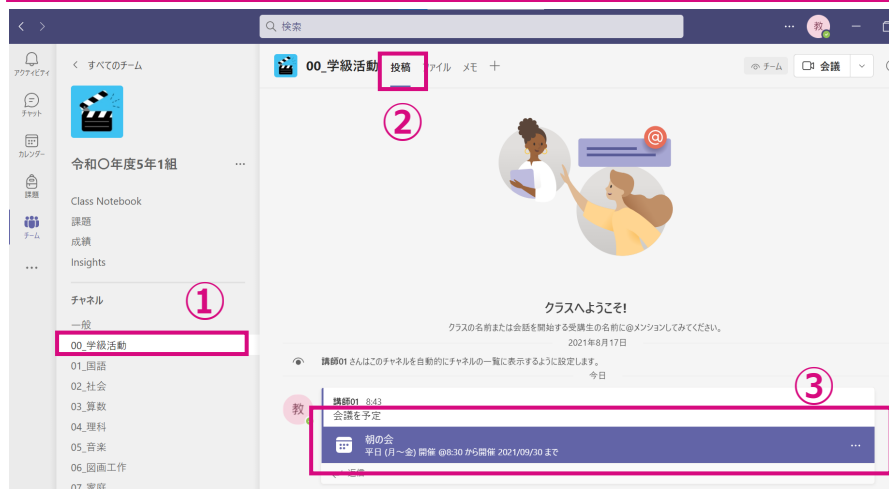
検索

教

アクティビティ
チャット
カレンダー
課題
チーム
...

< すべてのチーム

令和〇年度5年1組 ...

Class Notebook
課題
成績
Insights

チャネル
①
一般
00_学級活動
01_国語
02_社会
03_算数
04_理科
05_音楽
06_図画工作
07_家庭

00_学級活動 投稿 ファイル メモ +
②
チーム 会議

クラスへようこそ!
クラスの名前または会話を開始する受講生の名前に@メンションしてみてください。
2021年8月17日
講師01 さんはこのチャネルを自動的にチャネルの一覧に表示するように設定します。
今日
③
教
講師01 8:43
会議を予定
朝の会
平日 (月〜金) 開催 @8:30 から開催 2021/09/30 まで
...
返信